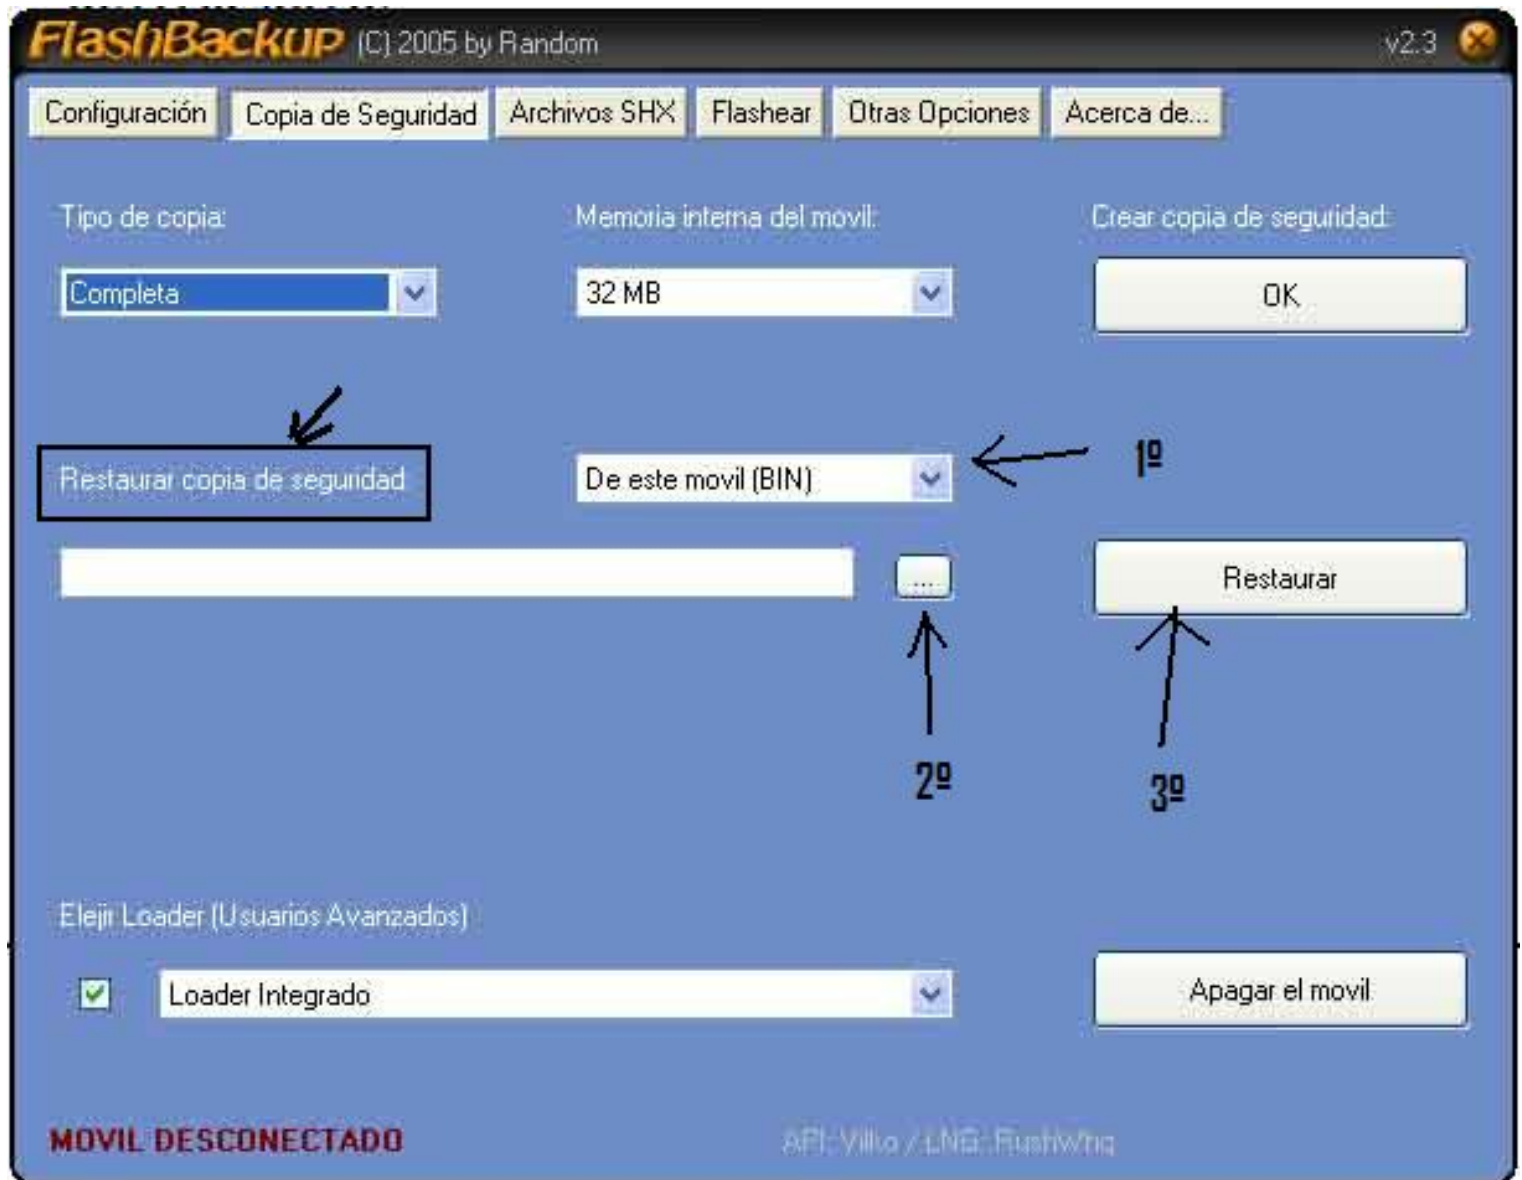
FlashBackup (C) 2005 by Random v2.3

Configuración | Copia de Seguridad | Archivos SHX | Flashear | Otras Opciones | Acerca de...

Tipo de copia:
Completa

Memoria interna del movil:
32 MB

Crear copia de seguridad:
OK

Restaurar copia de seguridad

De este movil (BIN)

1º

...

Restaurar

2º

3º

Elejir Loader (Usuarios Avanzados)

Loader Integrado

Apagar el movil

MOVIL DESCONECTADO

API: Vilko / LNG: Rushwhq